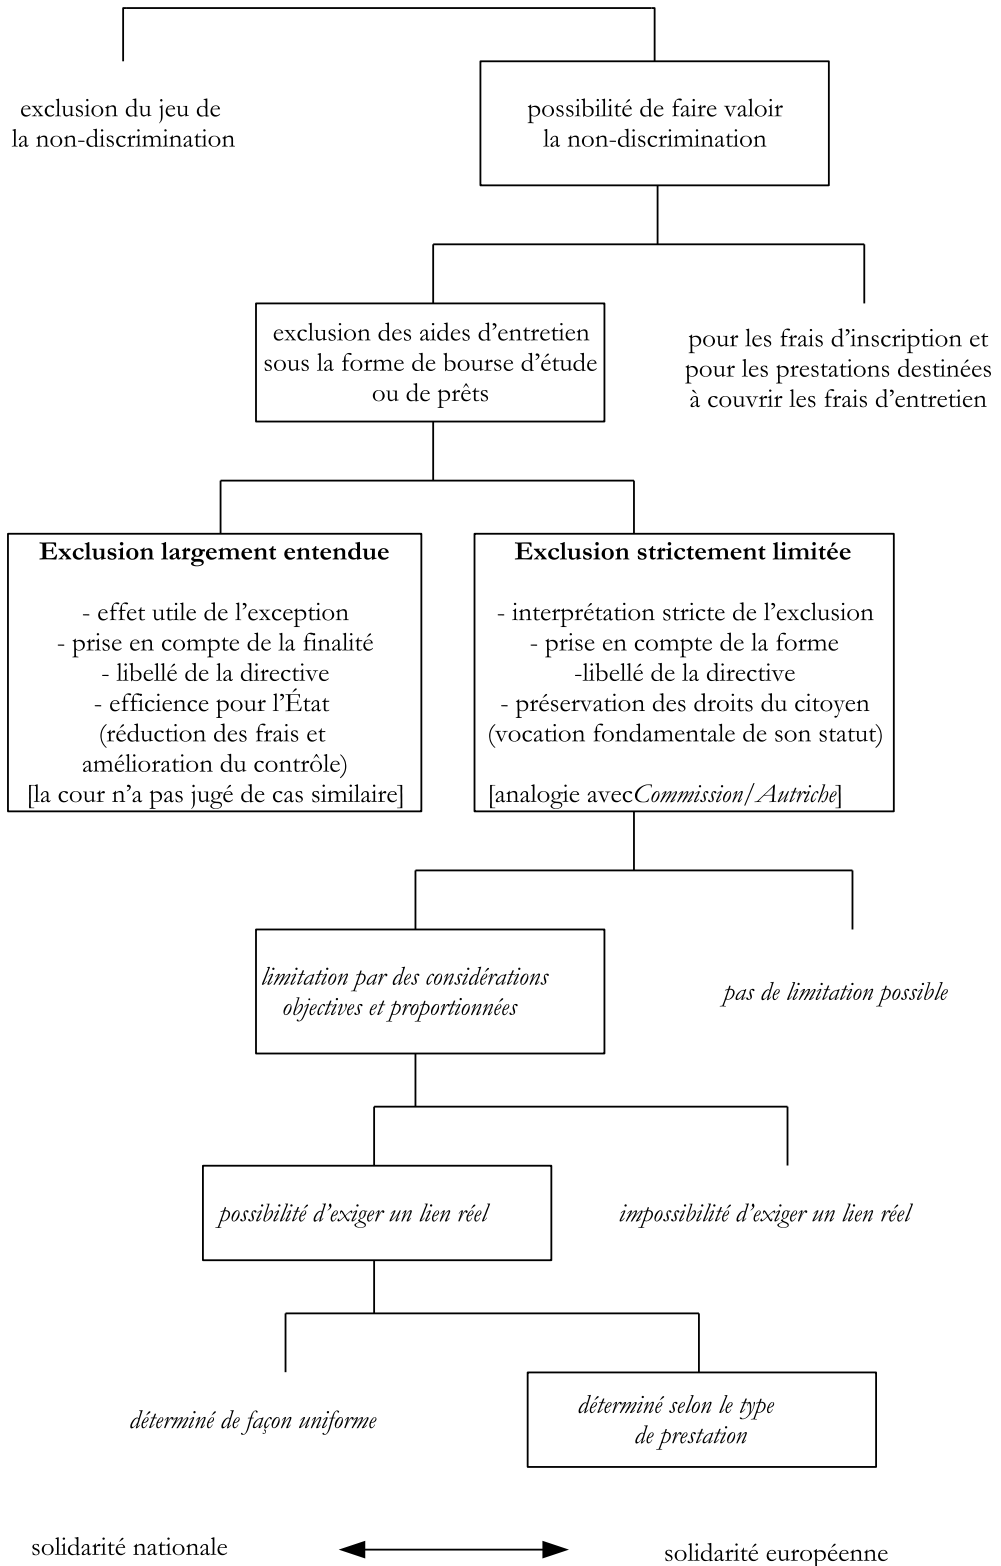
exclusion du jeu de la non-discrimination

possibilité de faire valoir la non-discrimination

exclusion des aides d’entretien sous la forme de bourse d’étude ou de prêts

pour les frais d’inscription et pour les prestations destinées à couvrir les frais d’entretien

**Exclusion largement entendue**

- effet utile de l’exception
- prise en compte de la finalité
- libellé de la directive
- efficience pour l’État (réduction des frais et amélioration du contrôle)
[la cour n’a pas jugé de cas similaire]

**Exclusion strictement limitée**

- interprétation stricte de l’exclusion
- prise en compte de la forme
-libellé de la directive
- préservation des droits du citoyen (vocation fondamentale de son statut)

[analogie avec*Commission/Autriche*]

*limitation par des considérations objectives et proportionnées*

*pas de limitation possible*

*possibilité d’exiger un lien réel*

*impossibilité d’exiger un lien réel*

*déterminé de façon uniforme*

*déterminé selon le type de prestation*

solidarité nationale

solidarité européenne